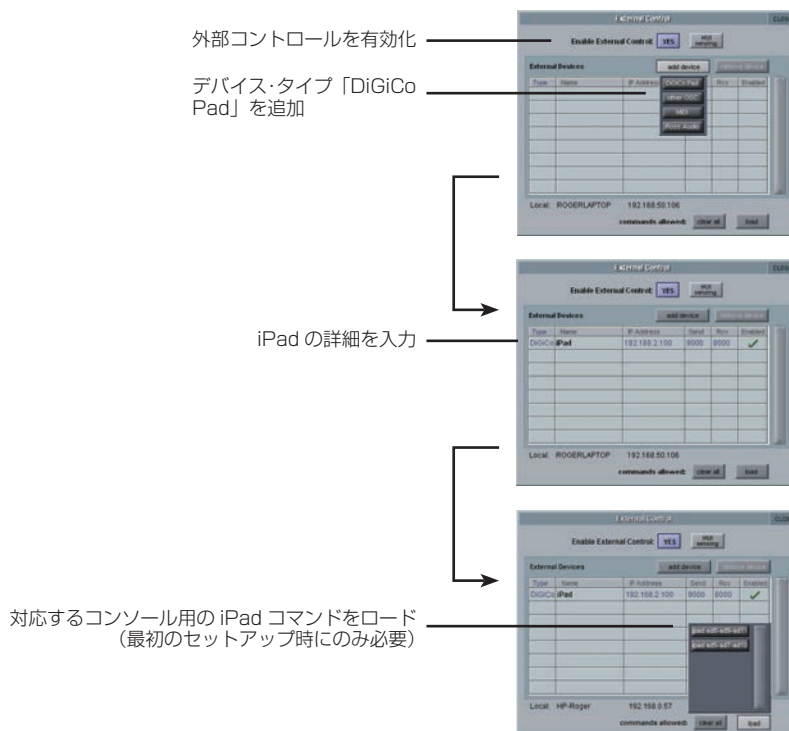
外部コントロールを有効化

デバイス･タイプ「DiGiCo Pad」を追加

External Control

Enable External Control: YES

MIDI sensing

External Devices

add device

remove device

| Type | Name | IP Address | Send | Rcv | Enabled |
|---|---|---|---|---|---|

DiGiCo Pad

other OSC

MIDI

Pro Audio

Local: ROGERLAPTOP 192.168.50.106

commands allowed: clear all load

iPad の詳細を入力

External Control

Enable External Control: YES

MIDI sensing

External Devices

add device

remove device

| Type | Name | IP Address | Send | Rcv | Enabled |
|---|---|---|---|---|---|
| DiGiCo | iPad | 192.168.2.100 | 9000 | 8000 | ✓ |

Local: ROGERLAPTOP 192.168.50.106

commands allowed: clear all load

対応するコンソール用の iPad コマンドをロード
（最初のセットアップ時にのみ必要）

External Control

Enable External Control: YES

MIDI sensing

External Devices

add device

remove device

| Type | Name | IP Address | Send | Rcv | Enabled |
|---|---|---|---|---|---|
| DiGiCo | iPad | 192.168.2.100 | 9000 | 8000 | ✓ |

ipad sd0-sd5-sd7

ipad sd5-sd7-sd5

Local: HP-Roger 192.168.0.57

commands allowed: clear all load